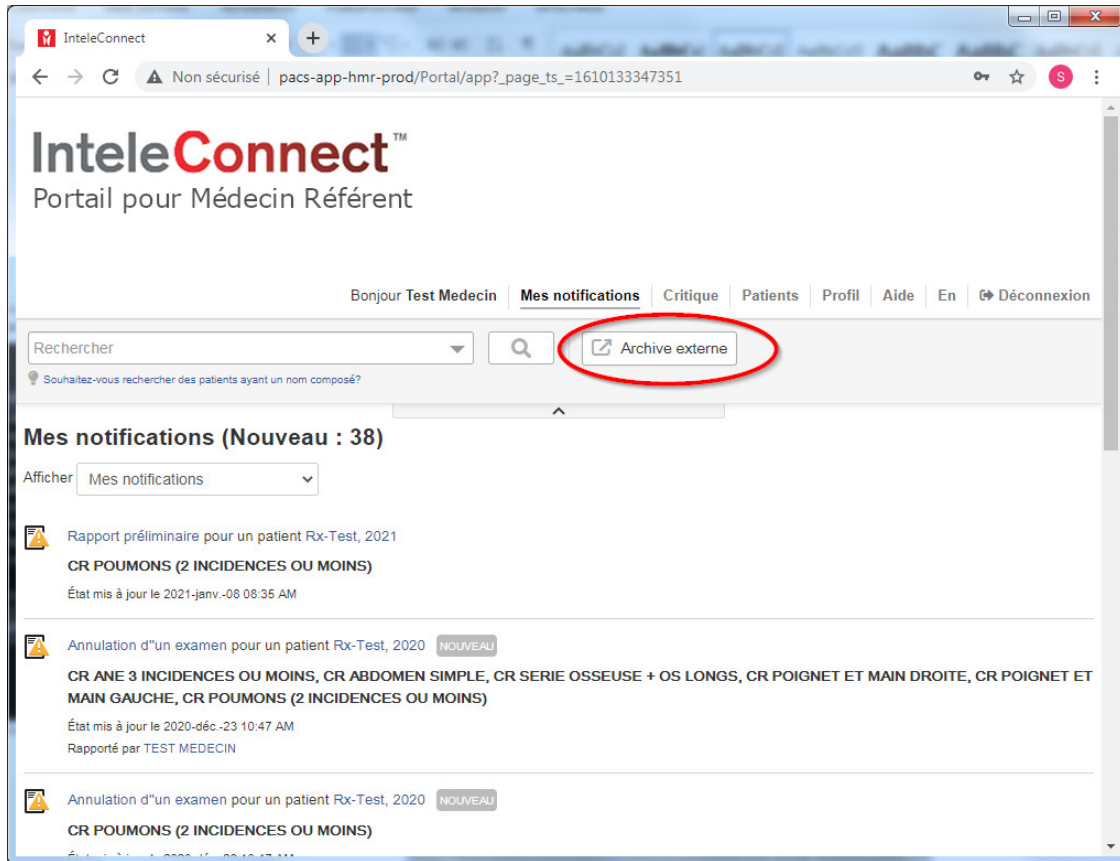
InteleConnect ×

Non sécurisé | pacs-app-hmr-prod/Portal/app?_page_ts_=1610133347351

S

InteleConnect™
Portail pour Médecin Référent

Bonjour Test Medecin | Mes notifications | Critique | Patients | Profil | Aide | En | Déconnexion

Rechercher

Archive externe

Souhaitez-vous rechercher des patients ayant un nom composé?

Mes notifications (Nouveau : 38)

Afficher Mes notifications

Rapport préliminaire pour un patient Rx-Test, 2021

CR POUMONS (2 INCIDENCES OU MOINS)

État mis à jour le 2021-janv.-08 08:35 AM

Annulation d"un examen pour un patient Rx-Test, 2020 NOUVEAU

CR ANE 3 INCIDENCES OU MOINS, CR ABDOMEN SIMPLE, CR SERIE OSSEUSE + OS LONGS, CR POIGNET ET MAIN DROITE, CR POIGNET ET MAIN GAUCHE, CR POUMONS (2 INCIDENCES OU MOINS)

État mis à jour le 2020-déc.-23 10:47 AM

Rapporté par TEST MEDECIN

Annulation d"un examen pour un patient Rx-Test, 2020 NOUVEAU

CR POUMONS (2 INCIDENCES OU MOINS)

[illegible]